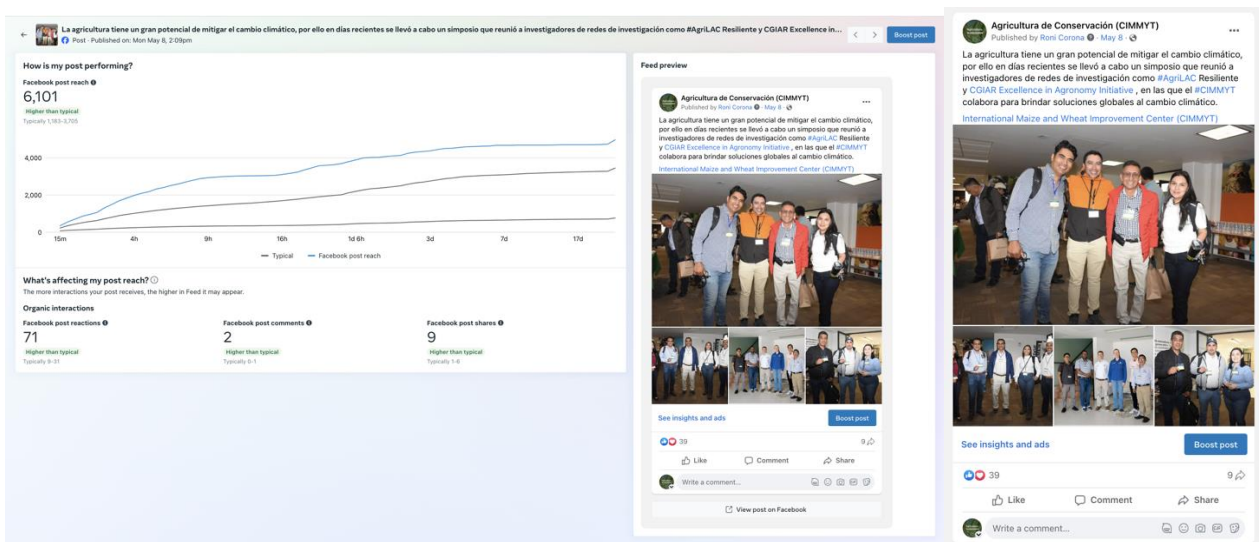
La agricultura tiene un gran potencial de mitigar el cambio climático, por ello en días recientes se llevó a cabo un simposio que reunió a investigadores de redes de investigación como #AgriLAC Resiliente y CGIAR Excellence in...

Post · Published on: Mon May 8, 2:09pm

Boost post

How is my post performing?

Facebook post reach

6,101

Higher than typical

Typically 1,163–3,705

4,000
2,000
0

15m 4h 9h 16h 1d 6h 3d 7d 17d

— Typical — Facebook post reach

What's affecting my post reach?

The more interactions your post receives, the higher in Feed it may appear.

Organic interactions

Facebook post reactions
71
Higher than typical
Typically 9–31

Facebook post comments
2
Higher than typical
Typically 0–1

Facebook post shares
9
Higher than typical
Typically 1–6

Feed preview

Agricultura de Conservación (CIMMYT)
Published by Roni Corona · May 8 ·

La agricultura tiene un gran potencial de mitigar el cambio climático, por ello en días recientes se llevó a cabo un simposio que reunió a investigadores de redes de investigación como #AgriLAC Resiliente y CGIAR Excellence in Agronomy Initiative , en las que el #CIMMYT colabora para brindar soluciones globales al cambio climático.

International Maize and Wheat Improvement Center (CIMMYT)

See insights and ads
Boost post

39
9

Like
Comment
Share

Write a comment...

View post on Facebook

Agricultura de Conservación (CIMMYT)
Published by Roni Corona · May 8 ·

La agricultura tiene un gran potencial de mitigar el cambio climático, por ello en días recientes se llevó a cabo un simposio que reunió a investigadores de redes de investigación como #AgriLAC Resiliente y CGIAR Excellence in Agronomy Initiative , en las que el #CIMMYT colabora para brindar soluciones globales al cambio climático.

International Maize and Wheat Improvement Center (CIMMYT)

See insights and ads
Boost post

39
9

Like
Comment
Share

Write a comment...